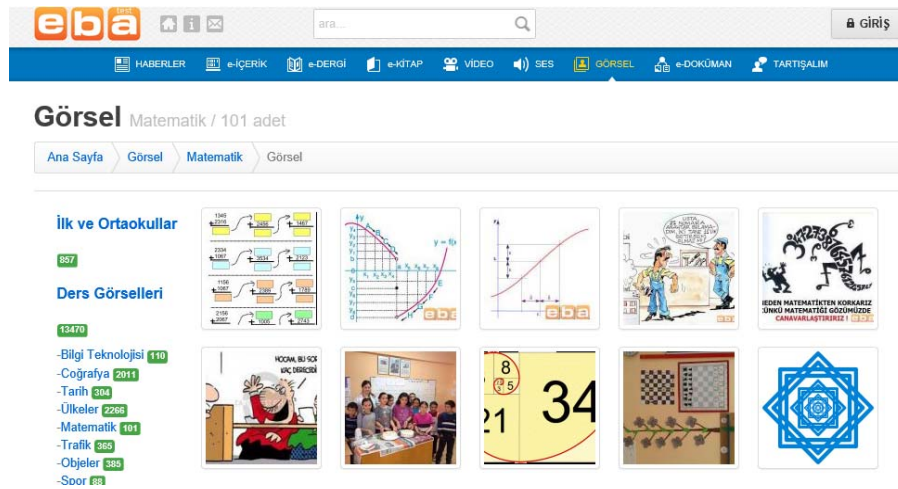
eba test

ara...

GİRİŞ

HABERLER e-İÇERİK e-DERGİ e-KİTAP VİDEO SES GÖRSEL e-DOKÜMAN TARTIŞALIM

Görsel Matematik / 101 adet

Ana Sayfa Görsel Matematik Görsel

İlk ve Ortaokullar

857

Ders Görselleri

13470

-Bilgi Teknolojisi 110
-Coğrafya 2011
-Tarih 304
-Ülkeler 2266
-Matematik 101
-Trafik 365
-Objeler 385
-Spor 88

1345 2316 1467 2334 1087 3534 2123 1156 1087 1748 2156 2057 1009 2744

y = f(x)

eba

eba

USTA, BİL BAKALIM ARANIZDA BULUNAN ÇİVİ SAYISI KAÇ?

NEDEN MATEMATİKTEN KORKARIZ ÜNKÜ MATEMATİĞİ GÖZÜMÜZDE CANAVARLAŞTIRIRIZ!

HOCAM, BU SORU KAÇ DERECEYDİ

8 3 5 21 34